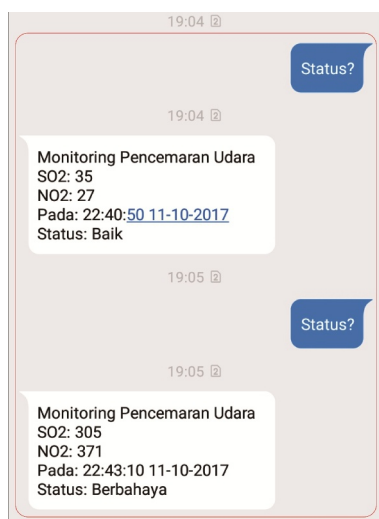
19:04 2

Status?

19:04 2

Monitoring Pencemaran Udara
SO2: 35
NO2: 27
Pada: 22:40:50 11-10-2017
Status: Baik

19:05 2

Status?

19:05 2

Monitoring Pencemaran Udara
SO2: 305
NO2: 371
Pada: 22:43:10 11-10-2017
Status: Berbahaya